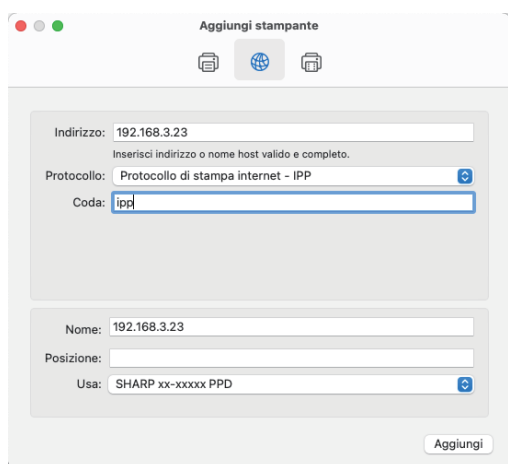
Aggiungi stampante

Indirizzo: 192.168.3.23

Inserisci indirizzo o nome host valido e completo.

Protocollo: Protocollo di stampa internet - IPP

Coda: ipp

Nome: 192.168.3.23

Posizione:

Usa: SHARP xx-xxxxx PPD

Aggiungi